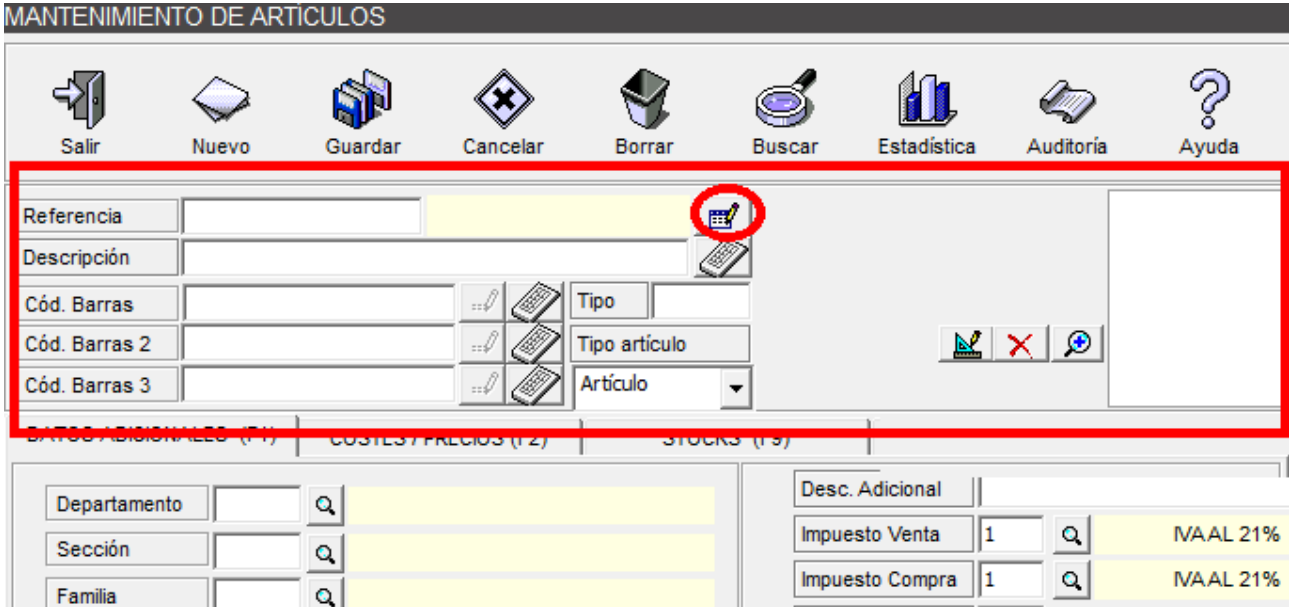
MANTENIMIENTO DE ARTÍCULOS

Salir
Nuevo
Guardar
Cancelar
Borrar
Buscar
Estadística
Auditoría
Ayuda

Referencia
Descripción
Cód. Barras
Tipo
Cód. Barras 2
Tipo artículo
Cód. Barras 3
Artículo

DATOS ADICIONALES (F1)
COSTES / PRECIOS (F2)
STOCKS (F3)

Departamento
Sección
Familia

Desc. Adicional
Impuesto Venta
1
IVA AL 21%
Impuesto Compra
1
IVA AL 21%